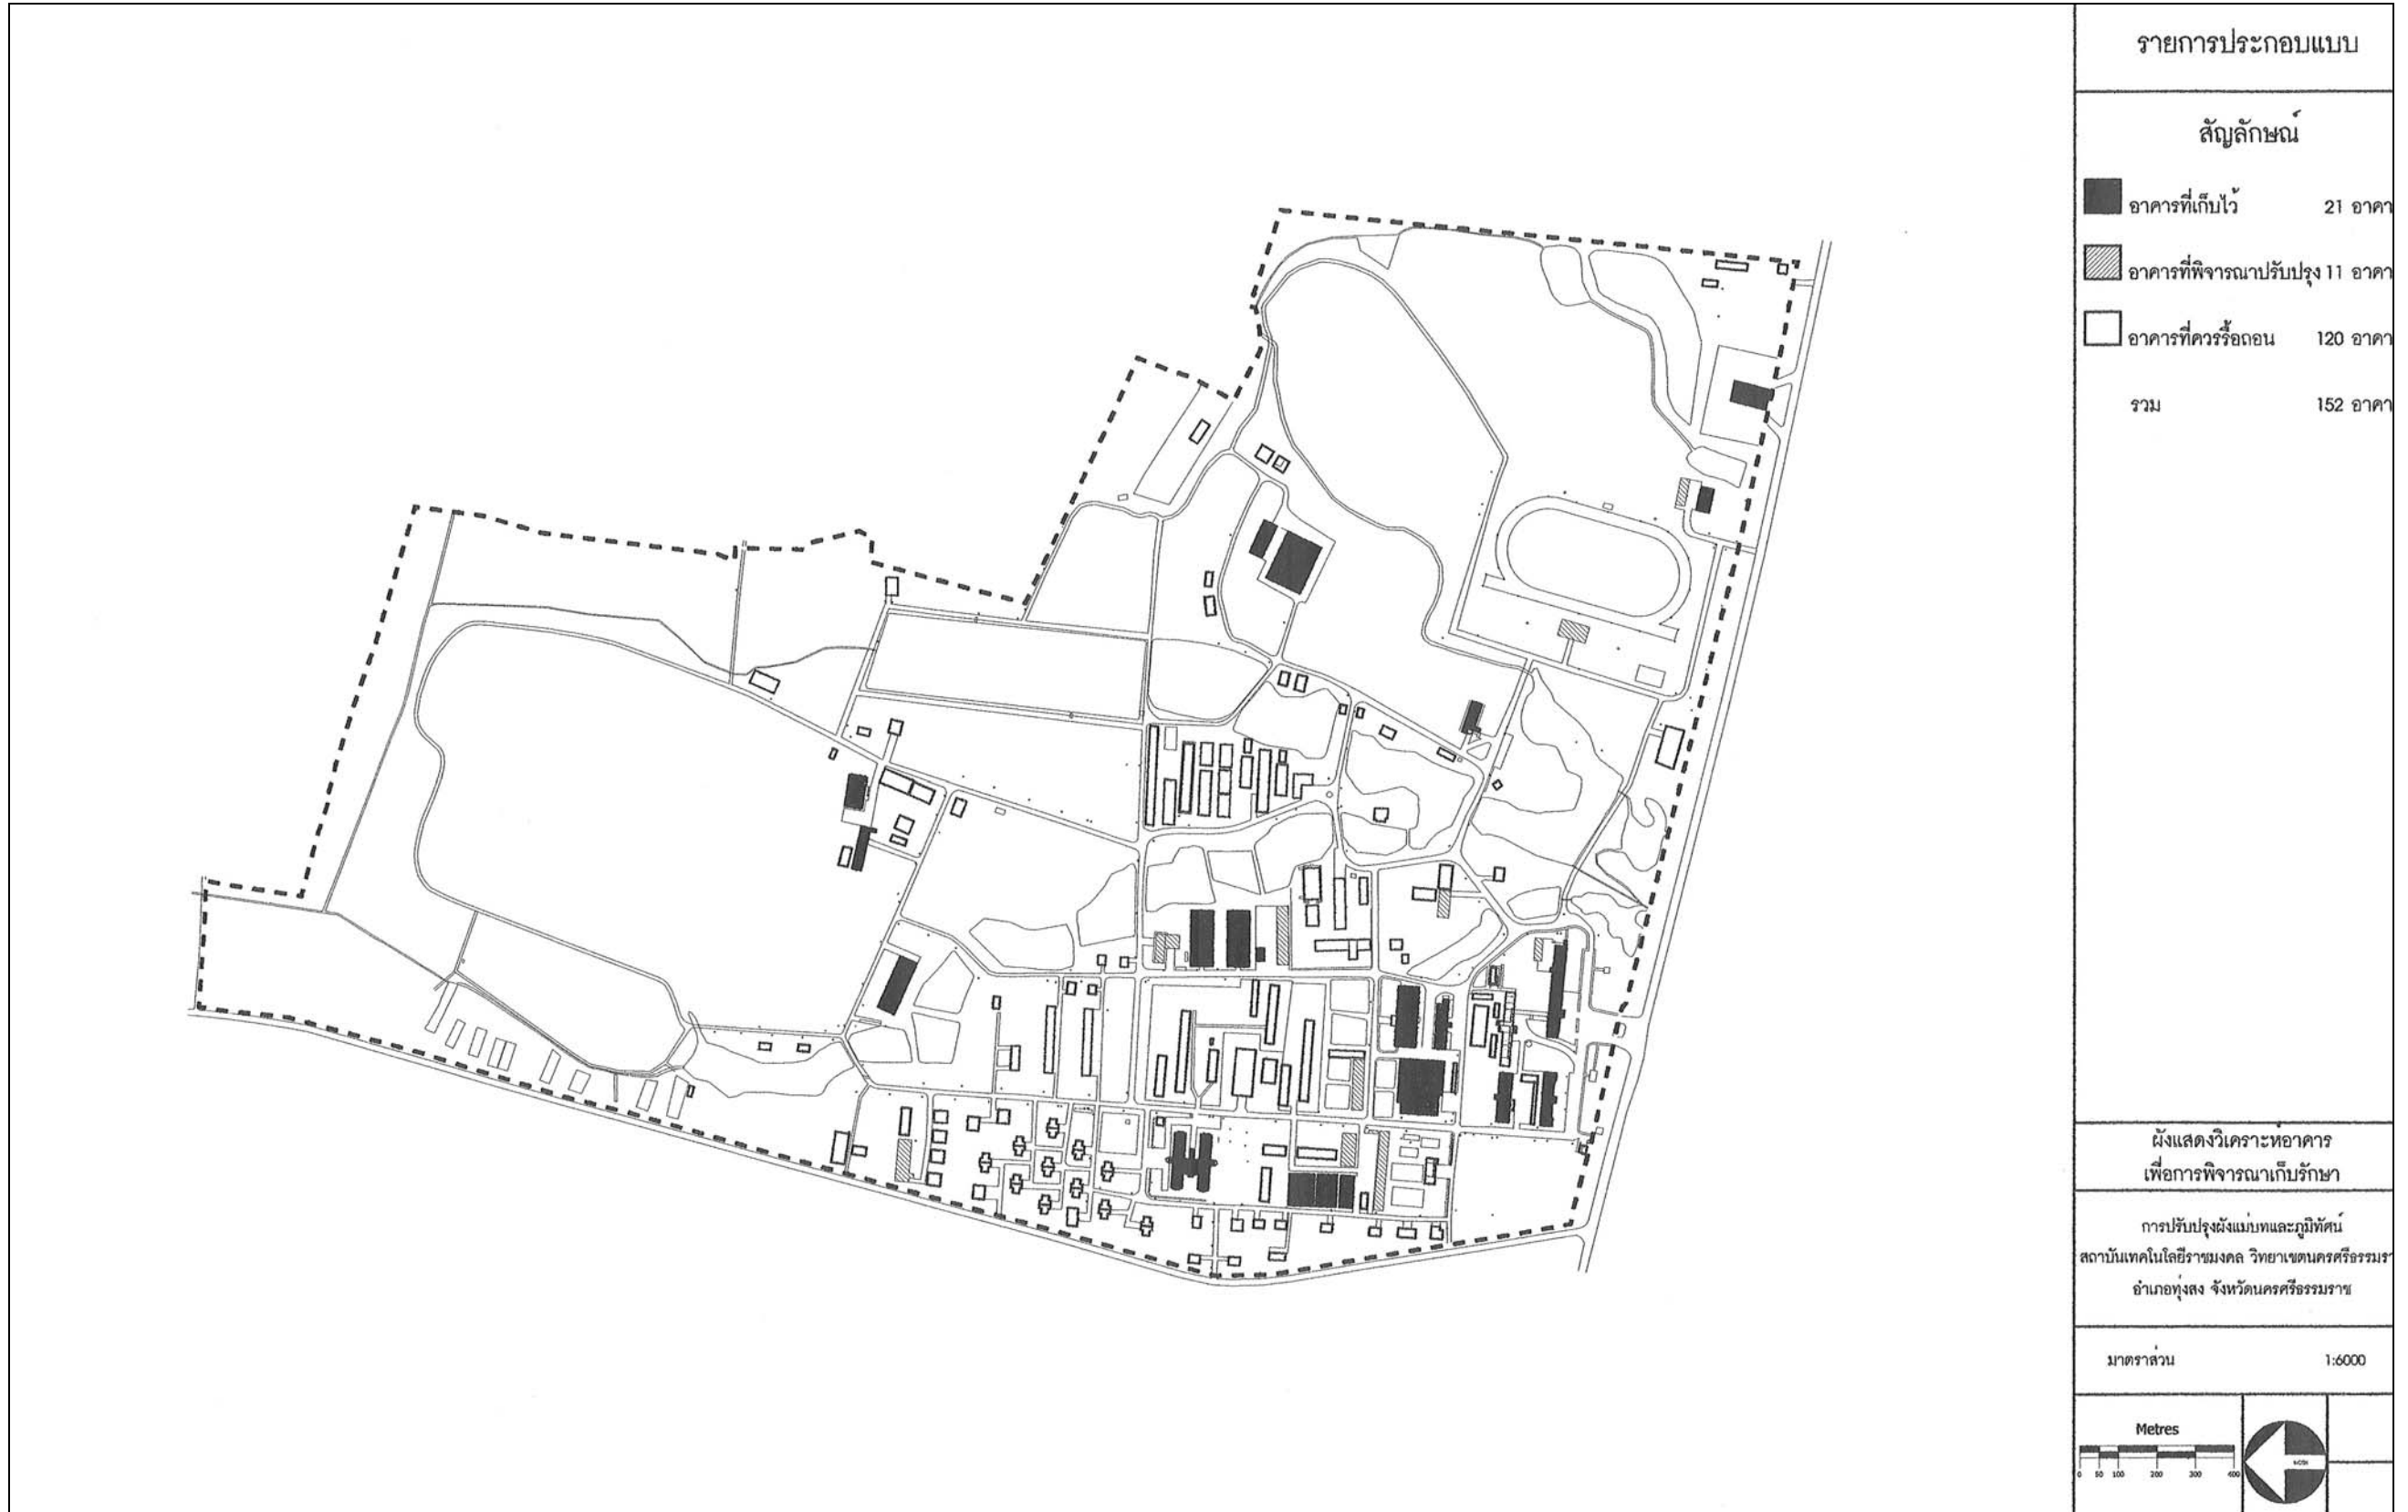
รายการประกอบแบบ

สัญลักษณ์

อาคารที่เก็บไว้ 21 อาคา

อาคารที่พิจารณาปรับปรุง 11 อาคา

อาคารที่ควรรื้อถอน 120 อาคา

รวม 152 อาคา

ผังแสดงวิเคราะห์อาคาร
เพื่อการพิจารณาเก็บรักษา

การปรับปรุงผังแม่บทและภูมิทัศน์
สถาบันเทคโนโลยีราชมงคล วิทยาเขตนครศรีธรรมรา
อำเภอทุ่งสง จังหวัดนครศรีธรรมราช

มาตราส่วน 1:6000

Metres

0 50 100 200 300 400

NORTH